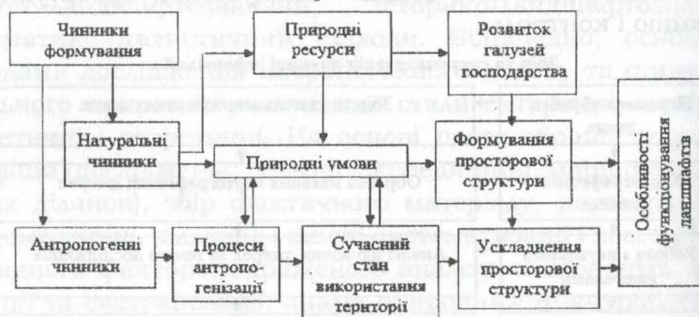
Чинники формування

Природні ресурси

Розвиток галузей господарства

Натуральні чинники

Природні умови

Формування просторової структури

Особливості функціонування ландшафтів

Антропогенні чинники

Процеси антропогенізації

Сучасний стан використання територі

Ускладнення просторової структури